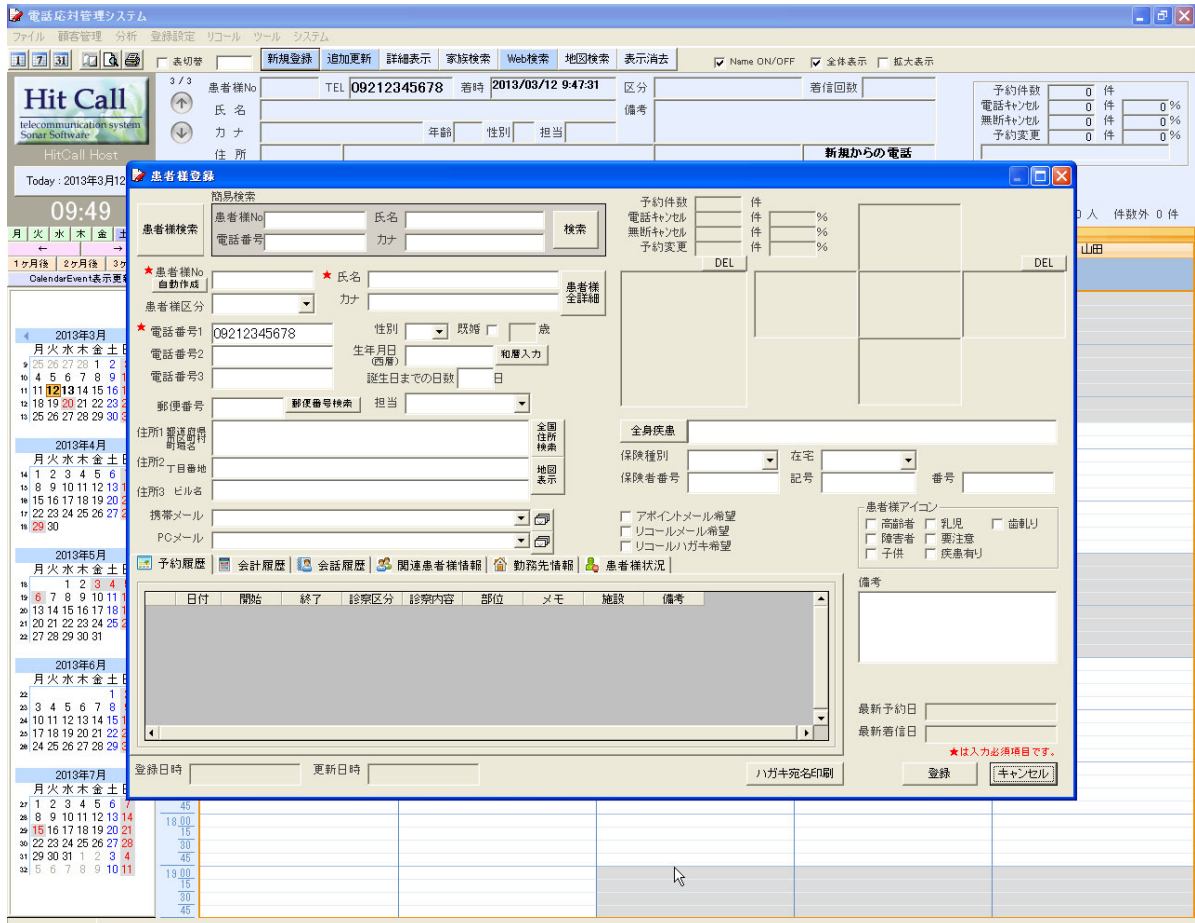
電話応対管理システム

ファイル 顧客管理 分析 登録設定 リコール ツール システム

1 7 31 表切替 新規登録 追加更新 詳細表示 家族検索 Web検索 地図検索 表示消去 Name ON/OFF 全体表示 拡大表示

3 / 3 患者様No TEL 09212345678 着時 2013/03/12 9:47:31 区分 着信回数

氏名 備考

カナ 年齢 性別 担当

住所 新規からの電話

Hit Call
telecommunication system
Sonar Software
HitCall Host

Today : 2013年3月12

09:49

予約件数 0 件
電話キャンセル 0 件 0 %
無断キャンセル 0 件 0 %
予約変更 0 件 0 %

0 人 件数外 0 件

山田

月 火 水 木 金
← →
1ヶ月後 2ヶ月後 3ヶ
CalendarEvent表示更新

2013年3月
月 火 水 木 金 土 日
9 25 26 27 28 1 2 3
10 4 5 6 7 8 9 10
11 11 12 13 14 15 16 17
12 18 19 20 21 22 23 24
13 25 26 27 28 29 30 31

2013年4月
月 火 水 木 金 土 日
14 1 2 3 4 5 6 7
15 8 9 10 11 12 13 14
16 15 16 17 18 19 20 21
17 22 23 24 25 26 27 28
18 29 30

2013年5月
月 火 水 木 金 土 日
18 1 2 3 4 5
19 6 7 8 9 10 11 12
20 13 14 15 16 17 18 19
21 20 21 22 23 24 25 26
22 27 28 29 30 31

2013年6月
月 火 水 木 金 土 日
22 1 2
23 3 4 5 6 7 8 9
24 10 11 12 13 14 15 16
25 17 18 19 20 21 22 23
26 24 25 26 27 28 29 30

2013年7月
月 火 水 木 金 土 日
27 1 2 3 4 5 6 7
28 8 9 10 11 12 13 14
29 15 16 17 18 19 20 21
30 22 23 24 25 26 27 28
31 29 30 31 1 2 3 4
32 5 6 7 8 9 10 11

患者様登録

簡易検索
患者様検索 患者様No 氏名 検索
電話番号 カナ

予約件数 件
電話キャンセル 件 %
無断キャンセル 件 %
予約変更 件 %
DEL DEL

★患者様No 自動作成 ★氏名 患者様全詳細
患者様区分 カナ

★電話番号1 09212345678 性別 既婚 歳
電話番号2 生年月日(西暦) 和暦入力
電話番号3 誕生日までの日数 日

郵便番号 郵便番号検索 担当

住所1 都道府県 市区町村 町域名 全国住所検索
住所2 丁目番地 地図表示
住所3 ビル名

全身疾患
保険種別 在宅
保険者番号 記号 番号

携帯メール
PCメール

アポイントメール希望
リコールメール希望
リコールハガキ希望

患者様アイコン
高齢者 乳児 歯軋り
障害者 要注意
子供 疾患有り

予約履歴 会計履歴 会話履歴 関連患者様情報 勤務先情報 患者様状況

日付 開始 終了 診察区分 診察内容 部位 メモ 施設 備考

備考

最新予約日
最新着信日
★は入力必須項目です。

登録日時 更新日時 ハガキ宛名印刷 登録 キャンセル

45
18 00
15
30
45
19 00
15
30
45